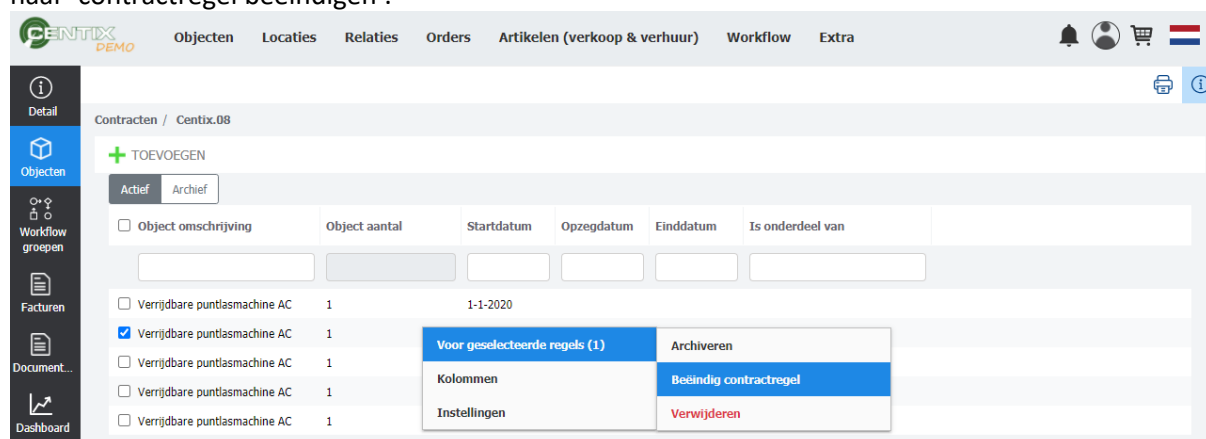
naar "contractregel beëindigen".

CENTIX DEMO
Objecten Locaties Relaties Orders Artikelen (verkoop & verhuur) Workflow Extra

Detail
Objecten
Workflow groepen
Facturen
Document...
Dashboard

Contracten / Centix.08

TOEVOEGEN

Actief Archief

| Object omschrijving | Object aantal | Startdatum | Opzegdatum | Einddatum | Is onderdeel van |
|---|---|---|---|---|---|
| Verrijdbare puntlasmachine AC | 1 | 1-1-2020 | | | |
| Verrijdbare puntlasmachine AC | 1 | | | | |
| Verrijdbare puntlasmachine AC | 1 | | | | |
| Verrijdbare puntlasmachine AC | 1 | | | | |
| Verrijdbare puntlasmachine AC | 1 | | | | |

Voor geselecteerde regels (1)
Kolommen
Instellingen

Archiveren
Beëindig contractregel
Verwijderen